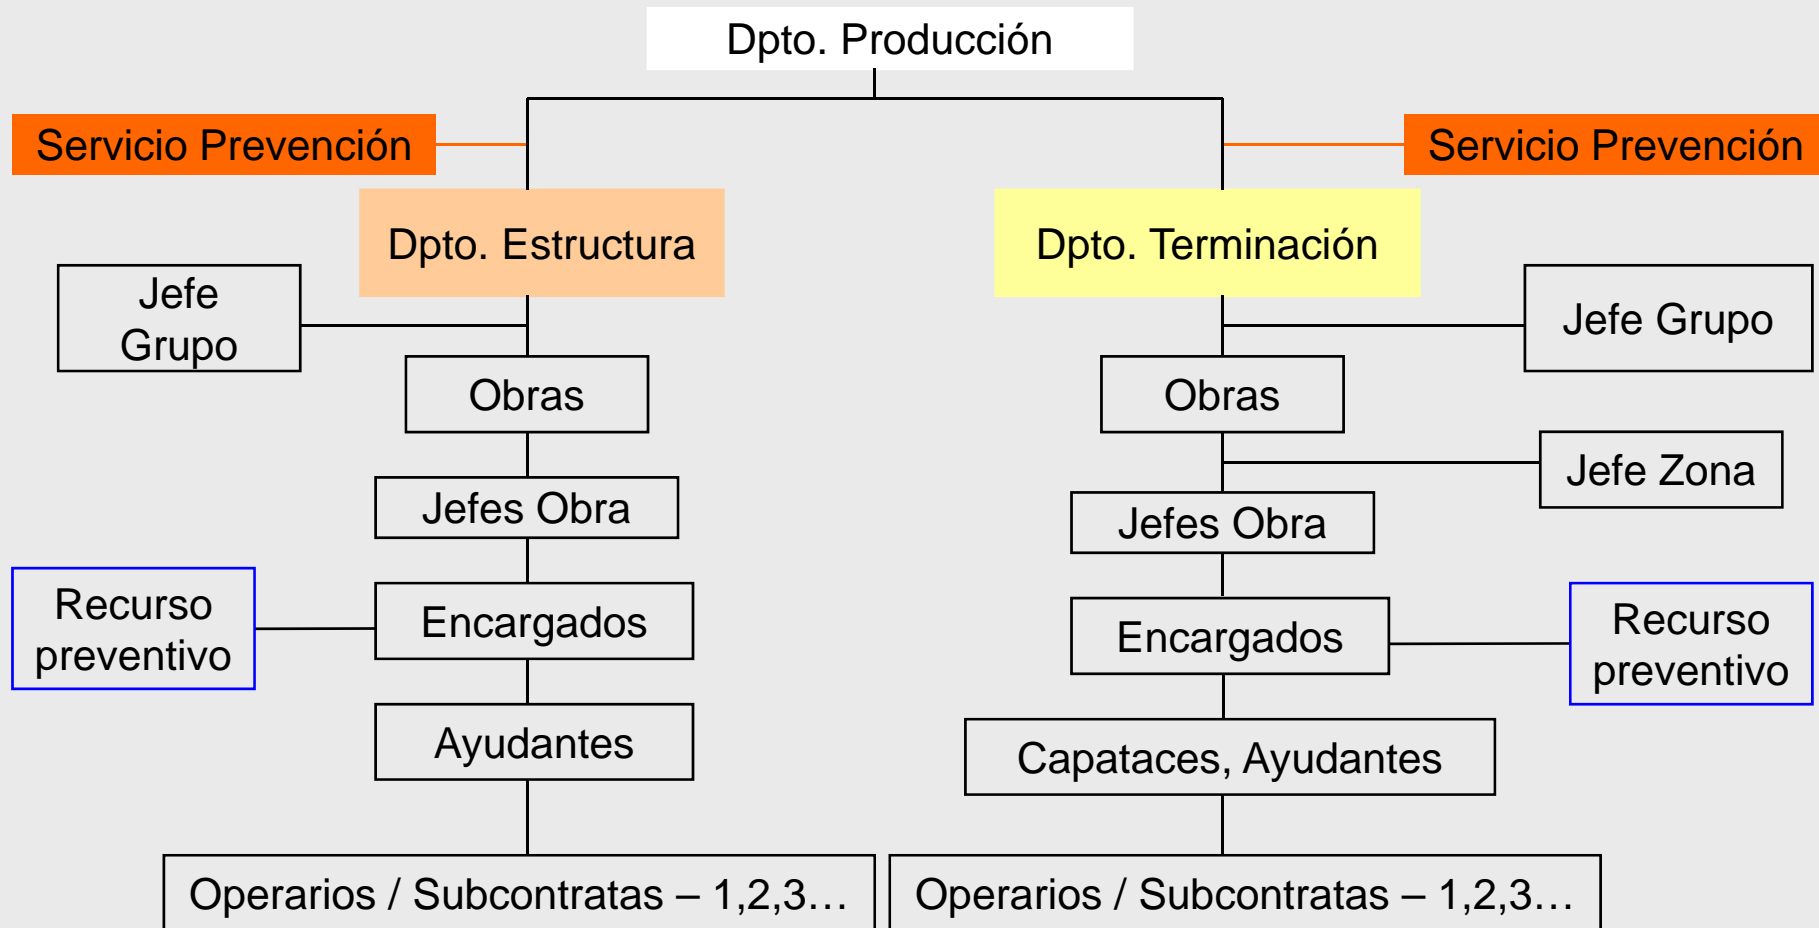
Dpto. Producción

Servicio Prevención

Servicio Prevención

Dpto. Estructura

Jefe Grupo

Obras

Jefes Obra

Recurso preventivo

Encargados

Ayudantes

Operarios / Subcontratas – 1,2,3…

Dpto. Terminación

Jefe Grupo

Obras

Jefe Zona

Jefes Obra

Encargados

Recurso preventivo

Capataces, Ayudantes

Operarios / Subcontratas – 1,2,3…